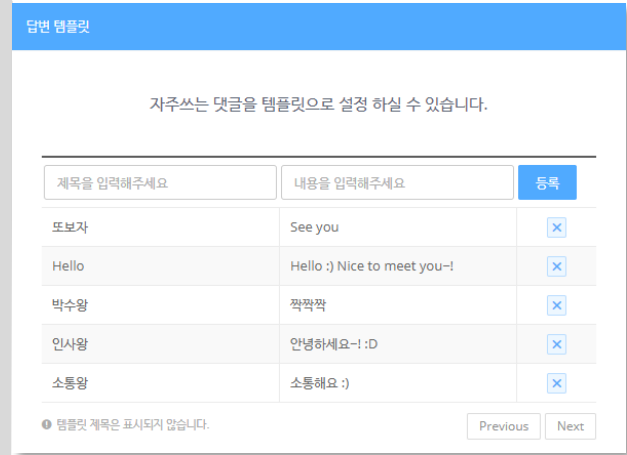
답변 템플릿

자주쓰는 댓글을 템플릿으로 설정 하실 수 있습니다.

제목을 입력해주세요 | 내용을 입력해주세요 | 등록

| | | |
|---|---|---|
| 또보자 | See you | × |
| Hello | Hello :) Nice to meet you~! | × |
| 박수왕 | 짝짝짝 | × |
| 인사왕 | 안녕하세요~! :D | × |
| 소통왕 | 소통해요 :) | × |

템플릿 제목은 표시되지 않습니다.

Previous Next